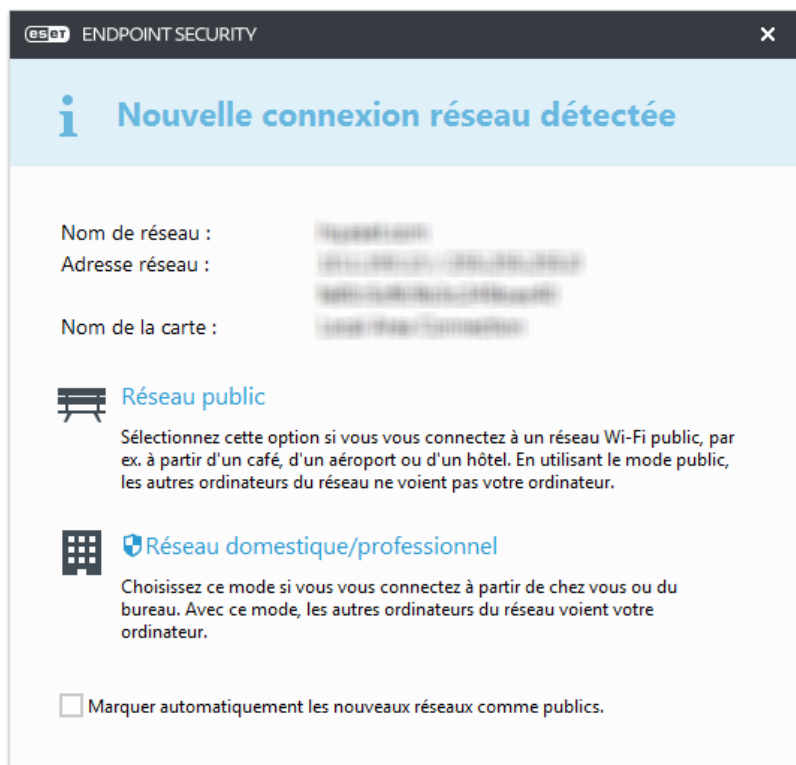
eset ENDPOINT SECURITY ×

Nouvelle connexion réseau détectée

Nom de réseau : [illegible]
Adresse réseau : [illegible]
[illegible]
Nom de la carte : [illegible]

Réseau public

Sélectionnez cette option si vous vous connectez à un réseau Wi-Fi public, par ex. à partir d'un café, d'un aéroport ou d'un hôtel. En utilisant le mode public, les autres ordinateurs du réseau ne voient pas votre ordinateur.

Réseau domestique/professionnel

Choisissez ce mode si vous vous connectez à partir de chez vous ou du bureau. Avec ce mode, les autres ordinateurs du réseau voient votre ordinateur.

Marquer automatiquement les nouveaux réseaux comme publics.